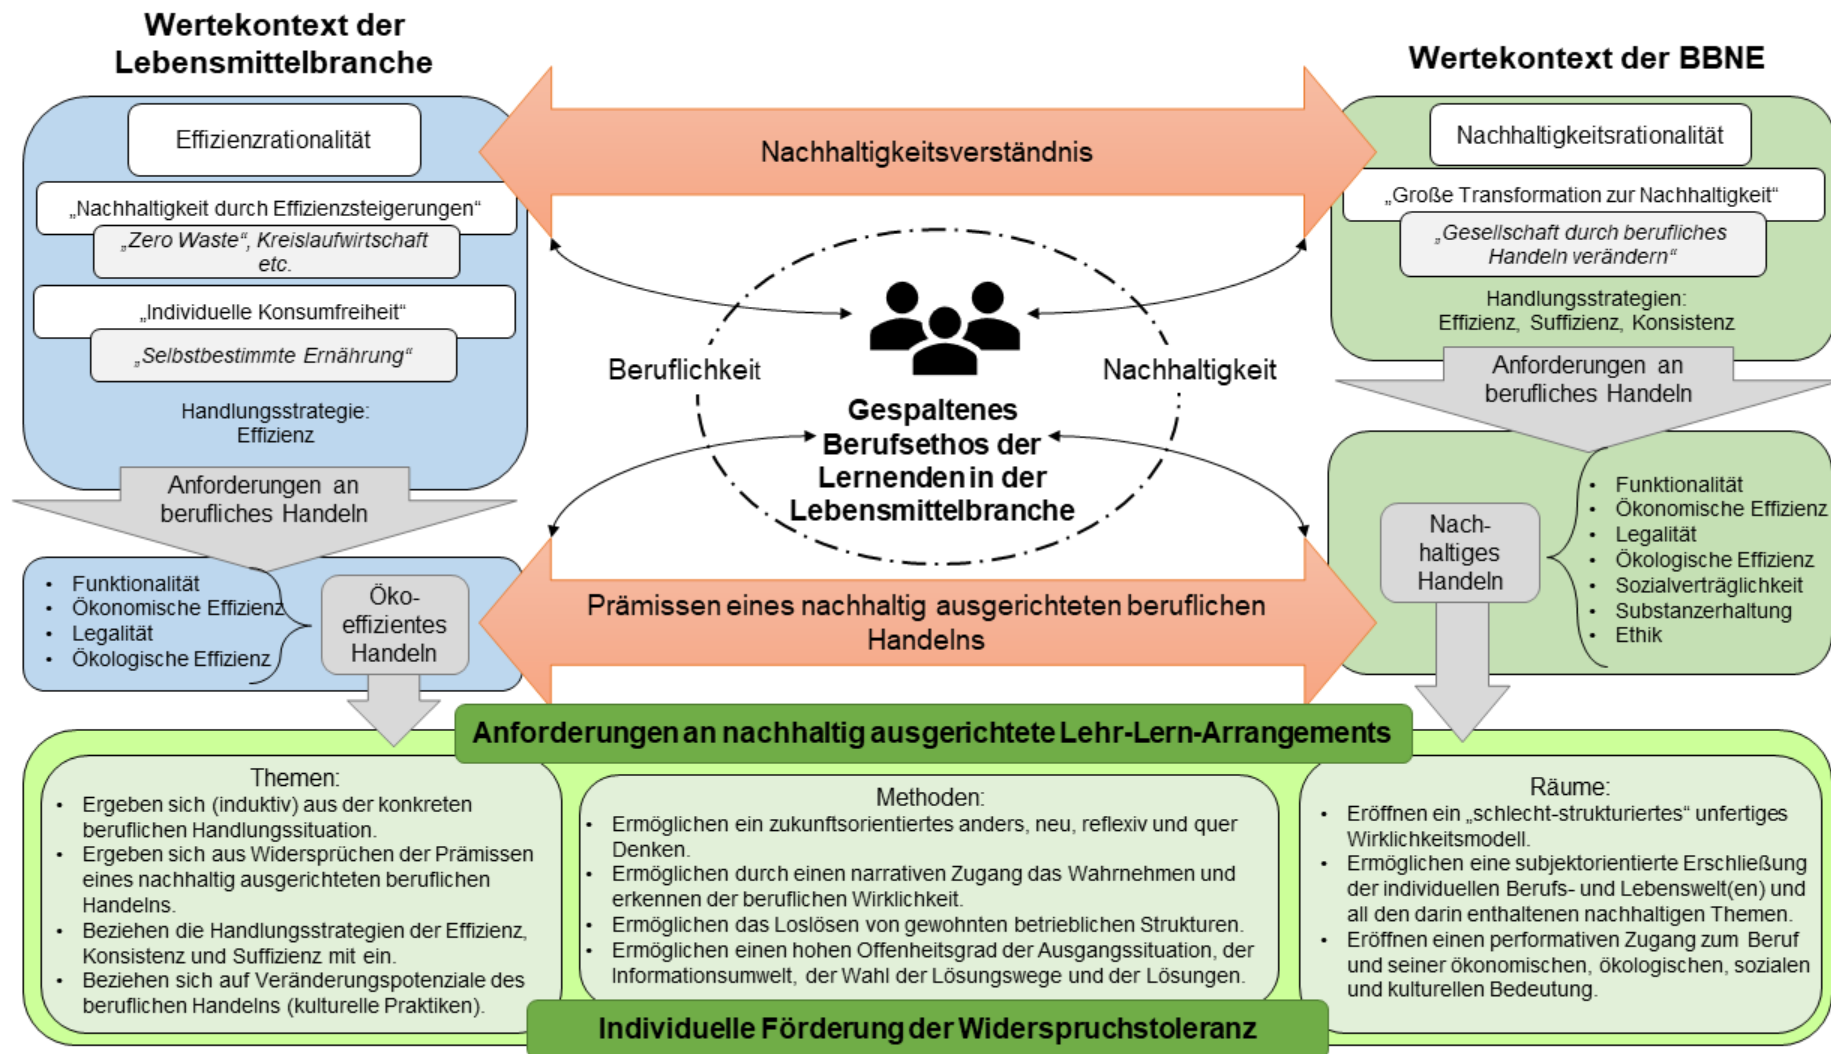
Wertekontext der Lebensmittelbranche

Effizienzrationalität

„Nachhaltigkeit durch Effizienzsteigerungen“

„Zero Waste“, Kreislaufwirtschaft etc.

„Individuelle Konsumfreiheit“

„Selbstbestimmte Ernährung“

Handlungsstrategie: Effizienz

Anforderungen an berufliches Handeln

- Funktionalität
- Ökonomische Effizienz
- Legalität
- Ökologische Effizienz

Öko-effizientes Handeln

Wertekontext der BBNE

Nachhaltigkeitsrationalität

„Große Transformation zur Nachhaltigkeit“

„Gesellschaft durch berufliches Handeln verändern“

Handlungsstrategien: Effizienz, Suffizienz, Konsistenz

Anforderungen an berufliches Handeln

Nach-haltiges Handeln

- Funktionalität
- Ökonomische Effizienz
- Legalität
- Ökologische Effizienz
- Sozialverträglichkeit
- Substanzerhaltung
- Ethik

Nachhaltigkeitsverständnis

Beruflichkeit

Nachhaltigkeit

Gespaltenes Berufsethos der Lernenden in der Lebensmittelbranche

Prämissen eines nachhaltig ausgerichteten beruflichen Handelns

Anforderungen an nachhaltig ausgerichtete Lehr-Lern-Arrangements

Themen:
- Ergeben sich (induktiv) aus der konkreten beruflichen Handlungssituation.
- Ergeben sich aus Widersprüchen der Prämissen eines nachhaltig ausgerichteten beruflichen Handelns.
- Beziehen die Handlungsstrategien der Effizienz, Konsistenz und Suffizienz mit ein.
- Beziehen sich auf Veränderungspotenziale des beruflichen Handelns (kulturelle Praktiken).

Methoden:
- Ermöglichen ein zukunftsorientiertes anders, neu, reflexiv und quer Denken.
- Ermöglichen durch einen narrativen Zugang das Wahrnehmen und erkennen der beruflichen Wirklichkeit.
- Ermöglichen das Loslösen von gewohnten betrieblichen Strukturen.
- Ermöglichen einen hohen Offenheitsgrad der Ausgangssituation, der Informationsumwelt, der Wahl der Lösungswege und der Lösungen.

Räume:
- Eröffnen ein „schlecht-strukturiertes“ unfertiges Wirklichkeitsmodell.
- Ermöglichen eine subjektorientierte Erschließung der individuellen Berufs- und Lebenswelt(en) und all den darin enthaltenen nachhaltigen Themen.
- Eröffnen einen performativen Zugang zum Beruf und seiner ökonomischen, ökologischen, sozialen und kulturellen Bedeutung.

Individuelle Förderung der Widerspruchstoleranz